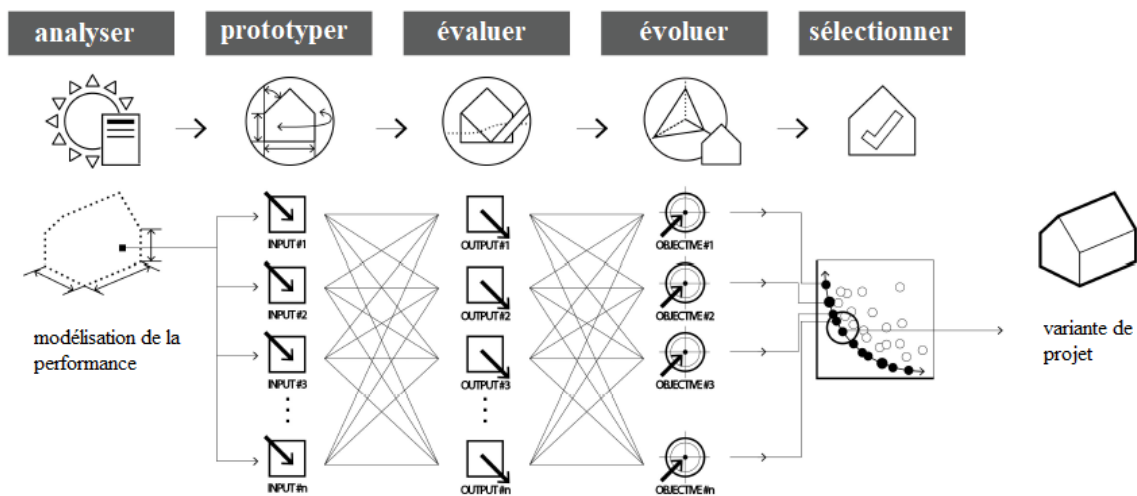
analyser

prototyper

évaluer

évoluer

sélectionner

modélisation de la performance

INPUT#1

INPUT#2

INPUT#3

INPUT#n

OUTPUT#1

OUTPUT#2

OUTPUT#3

OUTPUT#n

OBJECTIVE#1

OBJECTIVE#2

OBJECTIVE#3

OBJECTIVE#n

variante de projet